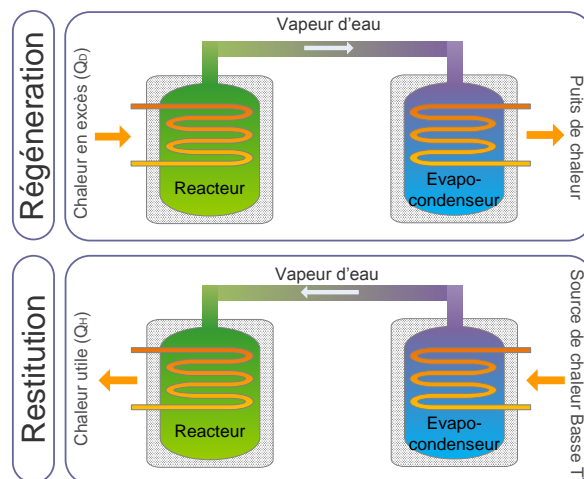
Régéneration

Vapeur d'eau

Chaleur en excès ($Q_D$)

Reacteur

Evapo-condenseur

Puits de chaleur

Restitution

Vapeur d'eau

Chaleur utile ($Q_H$)

Reacteur

Evapo-condenseur

Source de chaleur Basse T